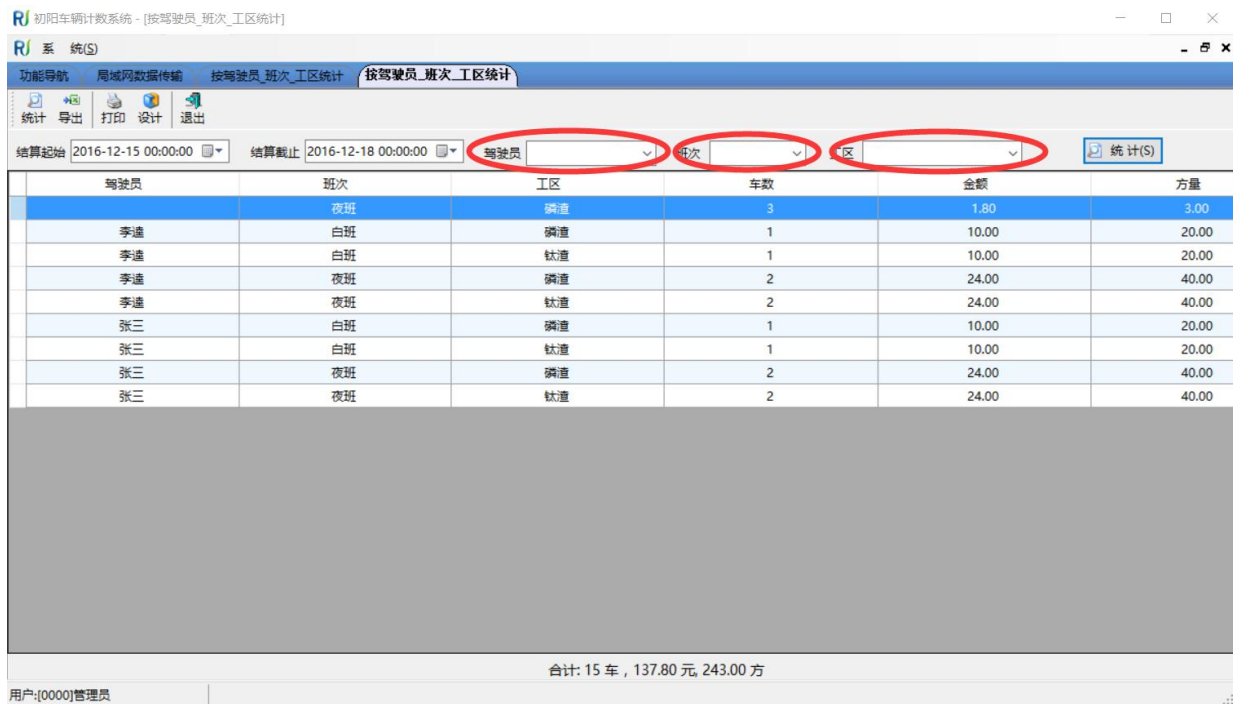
RJ 初阳车辆计数系统 - [按驾驶员_班次_工区统计]

RJ 系 统(S)

功能导航 局域网数据传输 按驾驶员_班次_工区统计 按驾驶员_班次_工区统计

统计 导出 打印 设计 退出

结算起始 2016-12-15 00:00:00 结算截止 2016-12-18 00:00:00 驾驶员 班次 工区 统 计(S)

| 驾驶员 | 班次 | 工区 | 车数 | 金额 | 方量 |
|---|---|---|---|---|---|
| | 夜班 | 磷渣 | 3 | 1.80 | 3.00 |
| 李逵 | 白班 | 磷渣 | 1 | 10.00 | 20.00 |
| 李逵 | 白班 | 钛渣 | 1 | 10.00 | 20.00 |
| 李逵 | 夜班 | 磷渣 | 2 | 24.00 | 40.00 |
| 李逵 | 夜班 | 钛渣 | 2 | 24.00 | 40.00 |
| 张三 | 白班 | 磷渣 | 1 | 10.00 | 20.00 |
| 张三 | 白班 | 钛渣 | 1 | 10.00 | 20.00 |
| 张三 | 夜班 | 磷渣 | 2 | 24.00 | 40.00 |
| 张三 | 夜班 | 钛渣 | 2 | 24.00 | 40.00 |

合计: 15 车，137.80 元, 243.00 方

用户:[0000]管理员